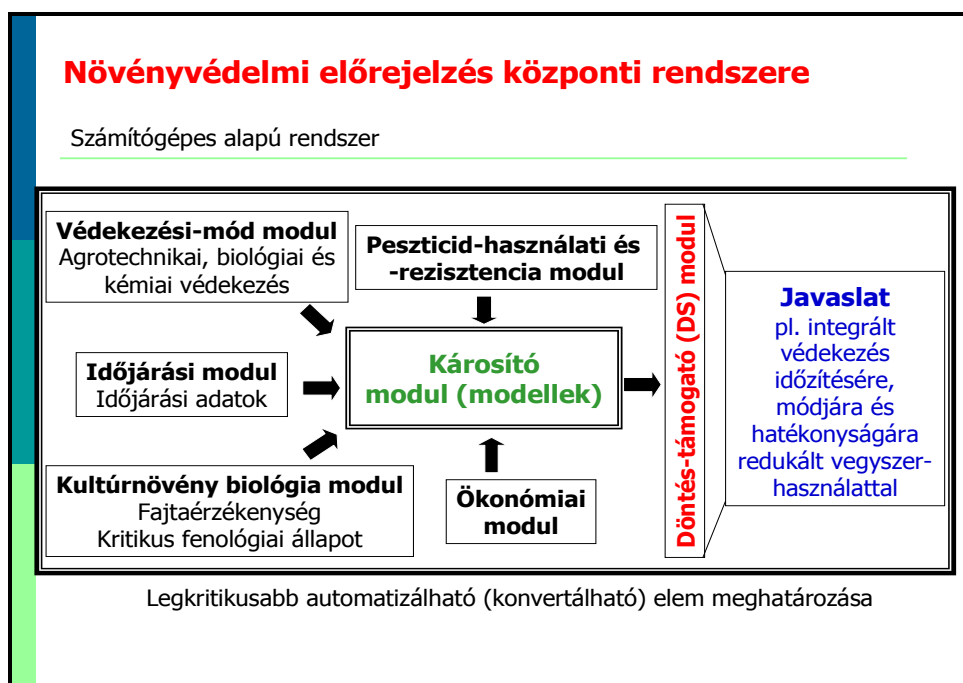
Növényvédelmi előrejelzés központi rendszere

Számítógépes alapú rendszer

Védekezési-mód modul
Agrotechnikai, biológiai és kémiai védekezés

Peszticid-használati és -rezisztencia modul

Időjárási modul
Időjárási adatok

Károsító modul (modellek)

Kultúrnövény biológia modul
Fajtaérzékenység
Kritikus fenológiai állapot

Ökonómiai modul

Döntés-támogató (DS) modul

Javaslat
pl. integrált védekezés időzítésére, módjára és hatékonyságára redukált vegyszerhasználattal

Legkritikusabb automatizálható (konvertálható) elem meghatározása